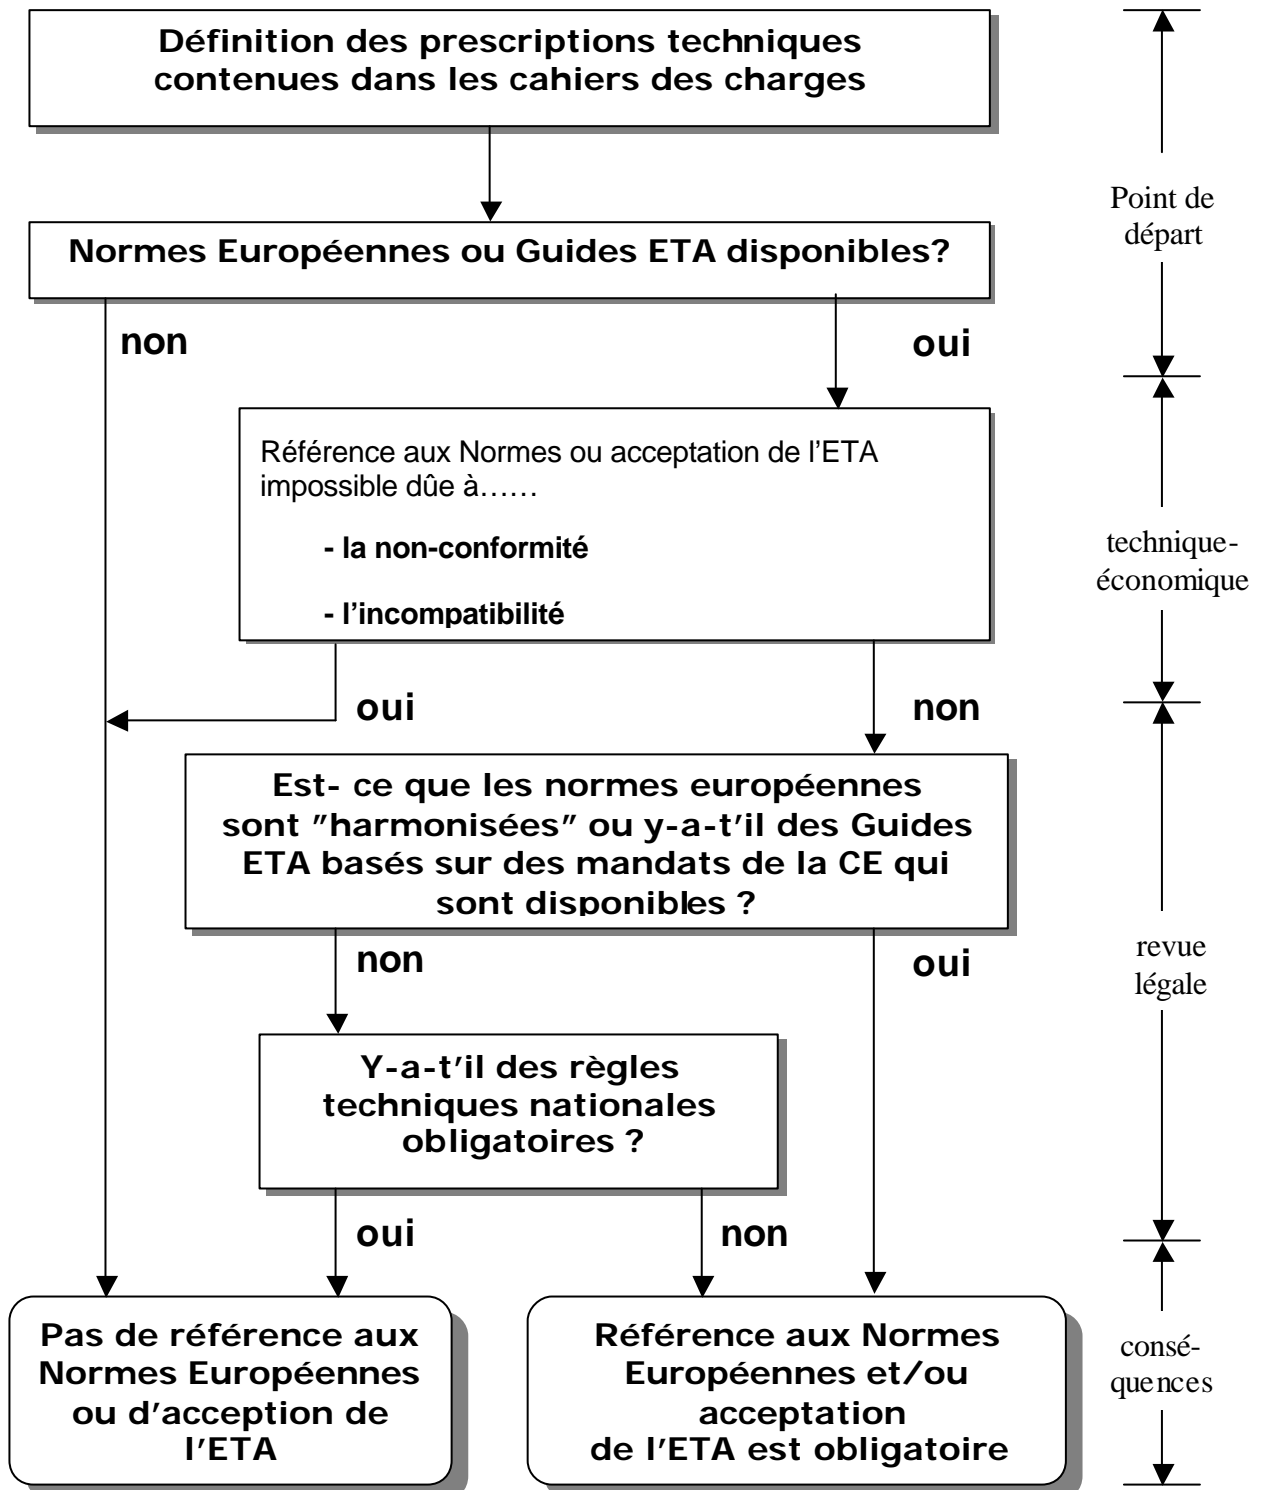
Définition des prescriptions techniques contenues dans les cahiers des charges

Point de départ

Normes Européennes ou Guides ETA disponibles?

non

oui

Référence aux Normes ou acceptation de l'ETA impossible dûe à……

- la non-conformité

- l'incompatibilité

technique-économique

oui

non

Est- ce que les normes européennes sont "harmonisées" ou y-a-t'il des Guides ETA basés sur des mandats de la CE qui sont disponibles ?

non

oui

revue légale

Y-a-t'il des règles techniques nationales obligatoires ?

oui

non

Pas de référence aux Normes Européennes ou d'acception de l'ETA

Référence aux Normes Européennes et/ou acceptation de l'ETA est obligatoire

conséquences